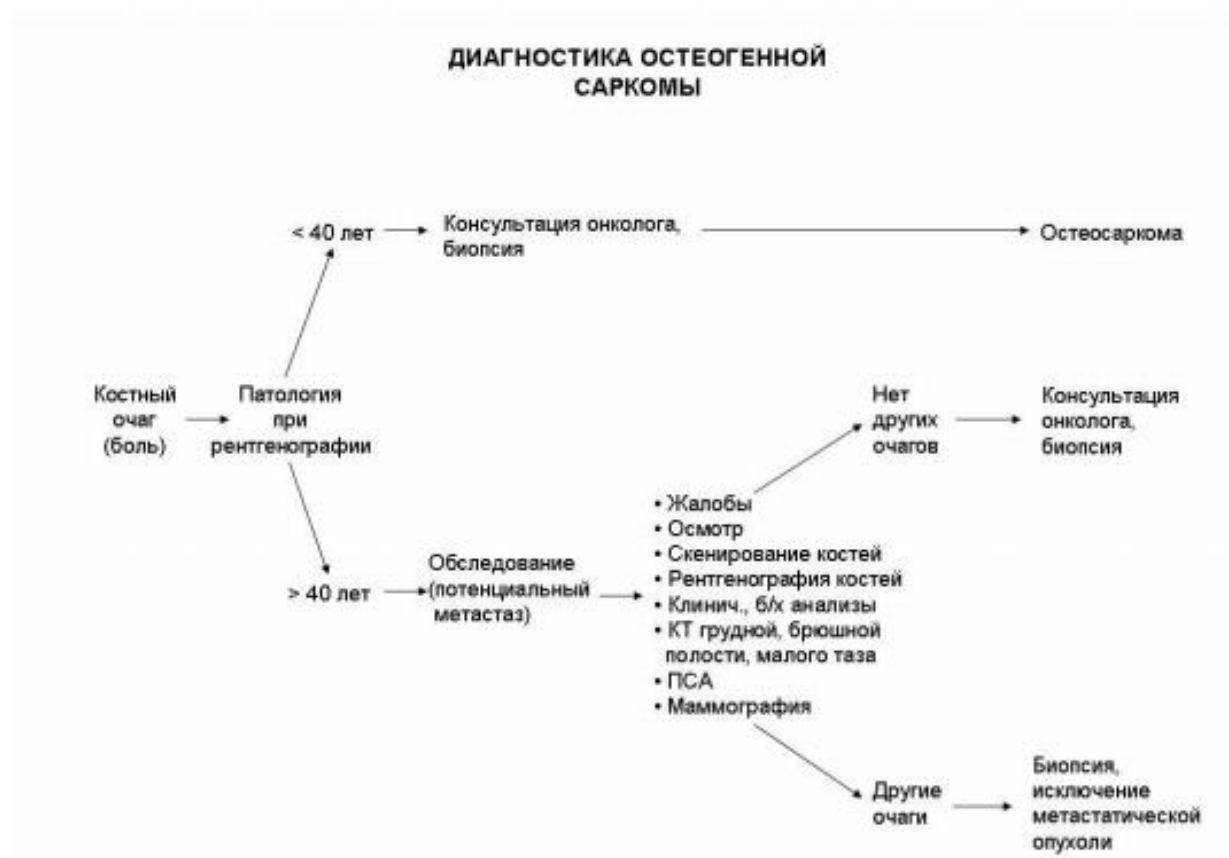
ДИАГНОСТИКА ОСТЕОГЕННОЙ САРКОМЫ

< 40 лет

Консультация онколога, биопсия

Остеосаркома

Костный очаг (боль)

Патология при рентгенографии

Нет других очагов

Консультация онколога, биопсия

> 40 лет

Обследование (потенциальный метастаз)

• Жалобы
• Осмотр
• Скенирование костей
• Рентгенография костей
• Клинич., б/х анализы
• КТ грудной, брюшной полости, малого таза
• ПСА
• Маммография

Другие очаги

Биопсия, исключение метастатической опухоли